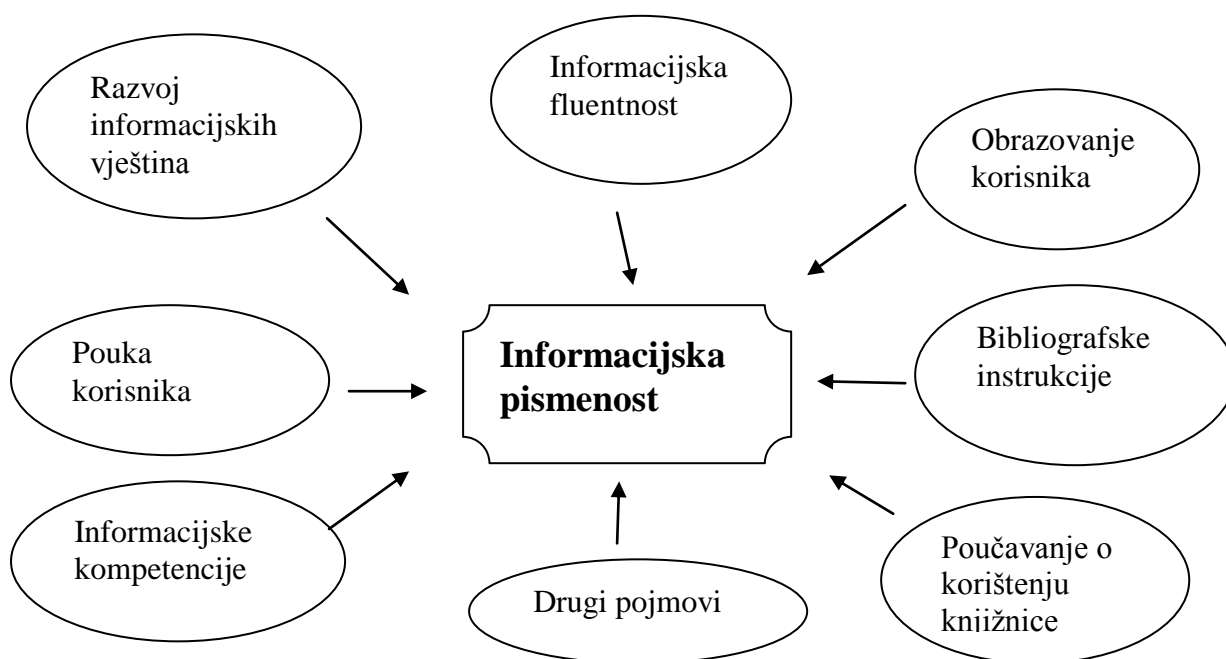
Razvoj informacijskih vještina

Informacijska fluentnost

Obrazovanje korisnika

Pouka korisnika

Informacijska pismenost

Bibliografske instrukcije

Informacijske kompetencije

Drugi pojmovi

Poučavanje o korištenju knjižnice